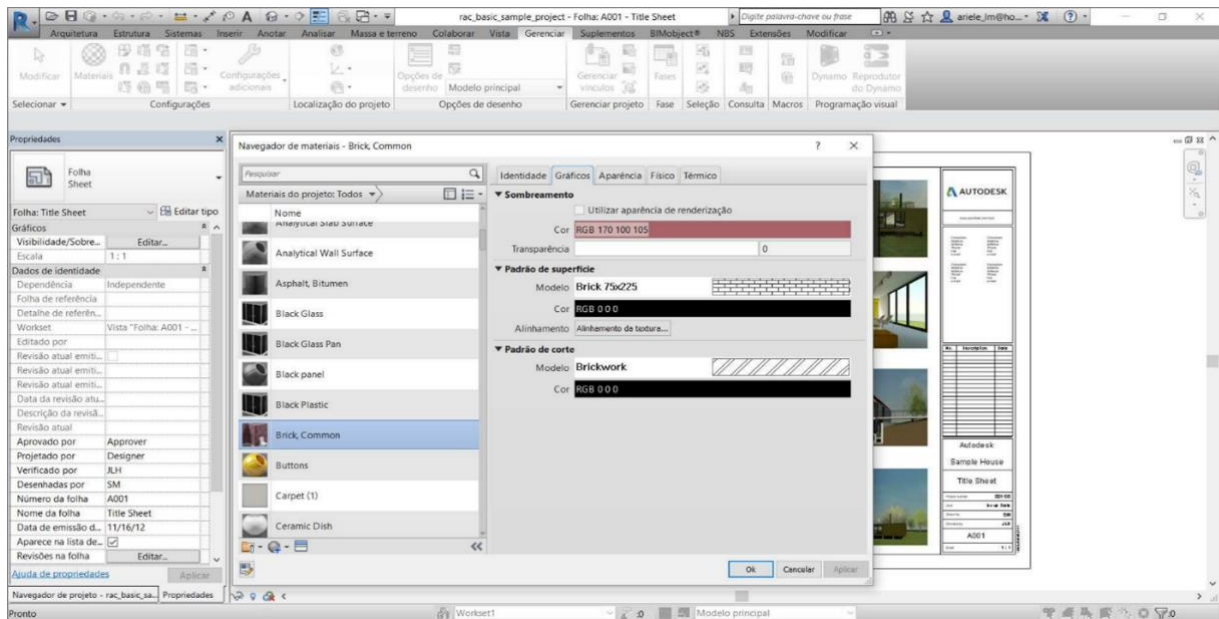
rac_basic_sample_project - Folha: A001 - Title Sheet

Digite palavra-chave ou frase

ariele_im@ho...

Arquitetura Estrutura Sistemas Inserir Anotar Analisar Massa e terreno Colaborar Vista Gerenciar Suplementos BIMobject® NBS Extensões Modificar

Modificar Materiais Configurações adicionais Opções de desenho Modelo principal Gerenciar vínculos Fases Dynamo Reprodutor do Dynamo

Selecionar Configurações Localização do projeto Opções de desenho Gerenciar projeto Fase Seleção Consulta Macros Programação visual

Propriedades

Folha Sheet

Folha: Title Sheet Editar tipo

| | |
|---|---|
| Gráficos | |
| Visibilidade/Sobre... | Editar... |
| Escala | 1 : 1 |
| Dados de identidade | |
| Dependência | Independente |
| Folha de referência | |
| Detalhe de referên... | |
| Workset | Vista "Folha: A001 - ... |
| Editado por | |
| Revisão atual emiti... | |
| Revisão atual emiti... | |
| Revisão atual emiti... | |
| Data da revisão atu... | |
| Descrição da revisã... | |
| Revisão atual | |
| Aprovado por | Approver |
| Projetado por | Designer |
| Verificado por | JLH |
| Desenhadas por | SM |
| Número da folha | A001 |
| Nome da folha | Title Sheet |
| Data de emissão d... | 11/16/12 |
| Aparece na lista de... | |
| Revisões na folha | Editar... |

Ajuda de propriedades Aplicar

Navegador de projeto - rac_basic_sa... Propriedades

Navegador de materiais - Brick, Common

Pesquisar

Materiais do projeto: Todos

Nome
Analytical Slab Surface
Analytical Wall Surface
Asphalt, Bitumen
Black Glass
Black Glass Pan
Black panel
Black Plastic
Brick, Common
Buttons
Carpet (1)
Ceramic Dish

Identidade Gráficos Aparência Físico Térmico

Sombreamento
Utilizar aparência de renderização
Cor RGB 170 100 105
Transparência 0

Padrão de superfície
Modelo Brick 75x225
Cor RGB 0 0 0
Alinhamento Alinhamento de textura...

Padrão de corte
Modelo Brickwork
Cor RGB 0 0 0

Ok Cancelar Aplicar

AUTODESK

Autodesk
Sample House
Title Sheet
A001

Pronto

Workset1

Modelo principal